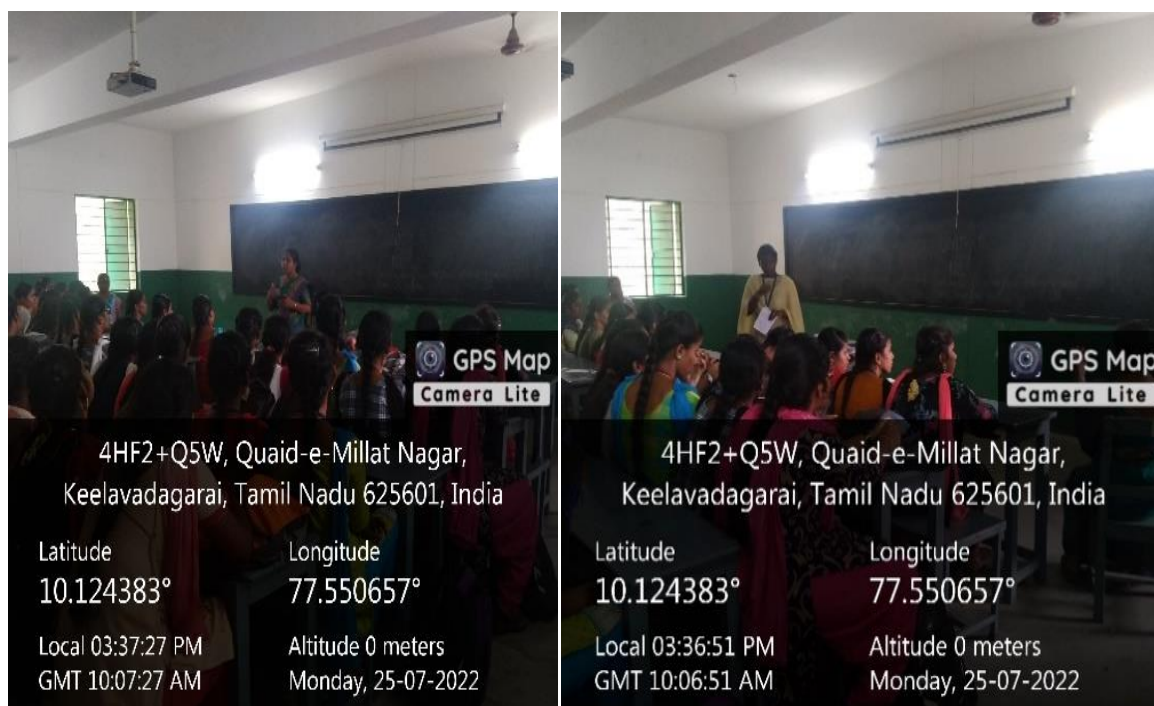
GPS Map
Camera Lite

4HF2+Q5W, Quaid-e-Millat Nagar, Keelavadagarai, Tamil Nadu 625601, India

Latitude
10.124383°

Longitude
77.550657°

Local 03:37:27 PM
GMT 10:07:27 AM

Altitude 0 meters
Monday, 25-07-2022

GPS Map
Camera Lite

4HF2+Q5W, Quaid-e-Millat Nagar, Keelavadagarai, Tamil Nadu 625601, India

Latitude
10.124383°

Longitude
77.550657°

Local 03:36:51 PM
GMT 10:06:51 AM

Altitude 0 meters
Monday, 25-07-2022